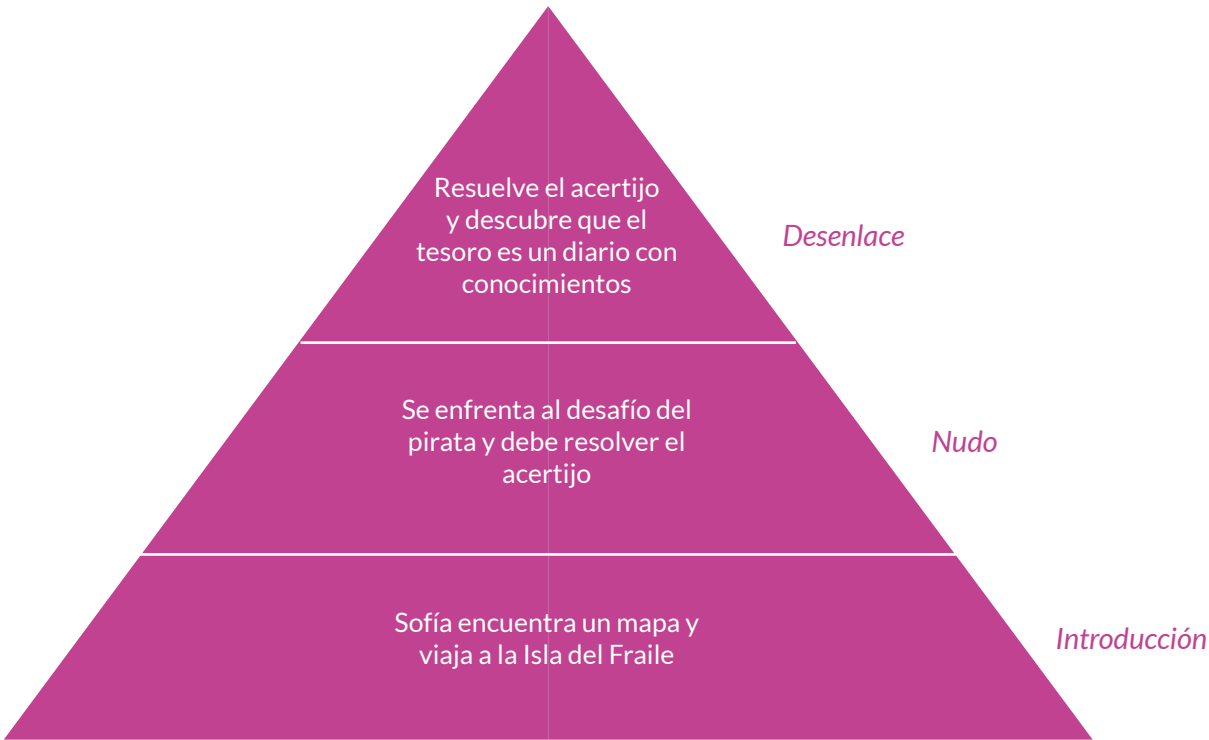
Resuelve el acertijo y descubre que el tesoro es un diario con conocimientos

Desenlace

Se enfrenta al desafío del pirata y debe resolver el acertijo

Nudo

Sofía encuentra un mapa y viaja a la Isla del Fraile

Introducción